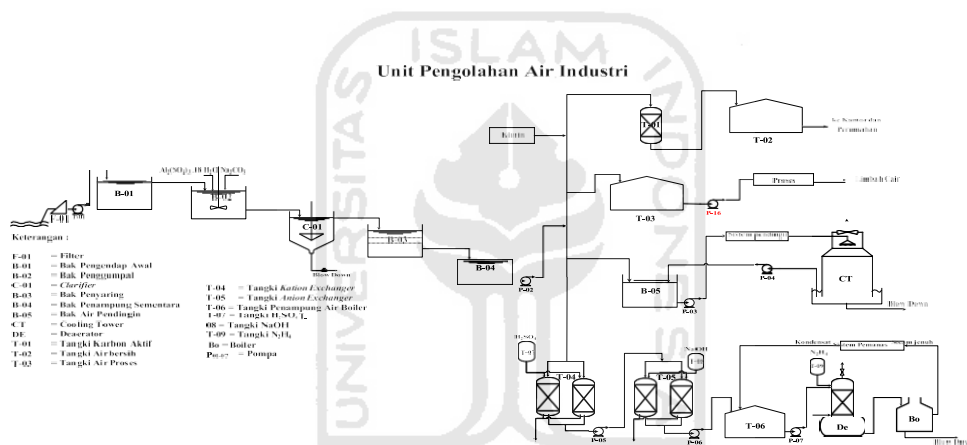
Unit Pengolahan Air Industri

ISLAM
UNIVERSITAS
INDONESIA

Klorin
T-01
T-02
ke Kantor dan Perumahan
T-03
P-16
Proses
Limbah Cair
Sistem pendingin
CT
P-04
Blow Down
B-05
P-03
B-01
$Al_2(SO_4)_3.18H_2O$
$Na_2CO_3$
B-02
F-01
P-01
C-01
Blow Down
B-03
B-04
P-02
$H_2SO_4$
T-7
T-04
NaOH
T-08
T-05
P-05
P-06
Kondensat
Steam Pemanas
Steam Jenuh
$N_2H_4$
T-09
T-06
P-07
De
Bo
Blow Down

Keterangan :

F-01 = Filter
B-01 = Bak Pengendap Awal
B-02 = Bak Penggumpal
C-01 = Clarifier
B-03 = Bak Penyaring
B-04 = Bak Penampung Sementara
B-05 = Bak Air Pendingin
CT = Cooling Tower
DE = Deaerator
T-01 = Tangki Karbon Aktif
T-02 = Tangki Air bersih
T-03 = Tangki Air Proses

T-04 = Tangki Kation Exchanger
T-05 = Tangki Anion Exchanger
T-06 = Tangki Penampung Air Boiler
T-07 = Tangki $H_2SO_4$
08 = Tangki NaOH
T-09 = Tangki $N_2H_4$
Bo = Boiler
$P_{01-07}$ = Pompa